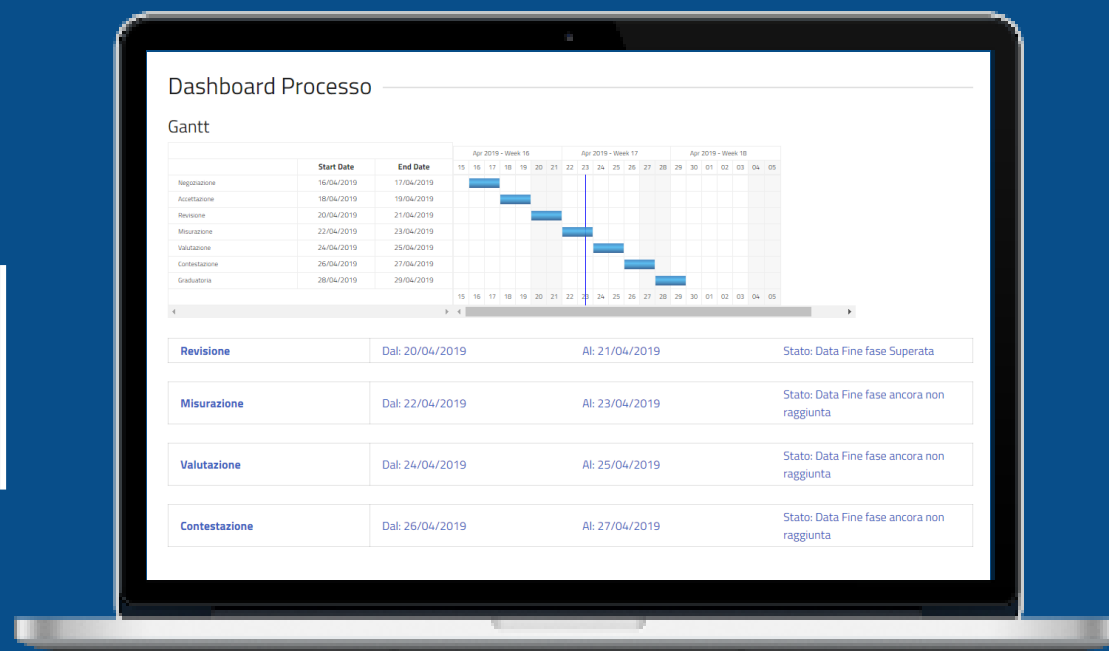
Dashboard Processo

Gantt

| | Start Date | End Date |
|---|---|---|
| Negoziazione | 16/04/2019 | 17/04/2019 |
| Accettazione | 18/04/2019 | 19/04/2019 |
| Revisione | 20/04/2019 | 21/04/2019 |
| Misurazione | 22/04/2019 | 23/04/2019 |
| Valutazione | 24/04/2019 | 25/04/2019 |
| Contestazione | 26/04/2019 | 27/04/2019 |
| Graduatoria | 28/04/2019 | 29/04/2019 |

Apr 2019 - Week 16 Apr 2019 - Week 17 Apr 2019 - Week 18

15 16 17 18 19 20 21 22 23 24 25 26 27 28 29 30 01 02 03 04 05

15 16 17 18 19 20 21 22 23 24 25 26 27 28 29 30 01 02 03 04 05

| | | | |
|---|---|---|---|
| Revisione | Dal: 20/04/2019 | Al: 21/04/2019 | Stato: Data Fine fase Superata |

| | | | |
|---|---|---|---|
| Misurazione | Dal: 22/04/2019 | Al: 23/04/2019 | Stato: Data Fine fase ancora non raggiunta |

| | | | |
|---|---|---|---|
| Valutazione | Dal: 24/04/2019 | Al: 25/04/2019 | Stato: Data Fine fase ancora non raggiunta |

| | | | |
|---|---|---|---|
| Contestazione | Dal: 26/04/2019 | Al: 27/04/2019 | Stato: Data Fine fase ancora non raggiunta |